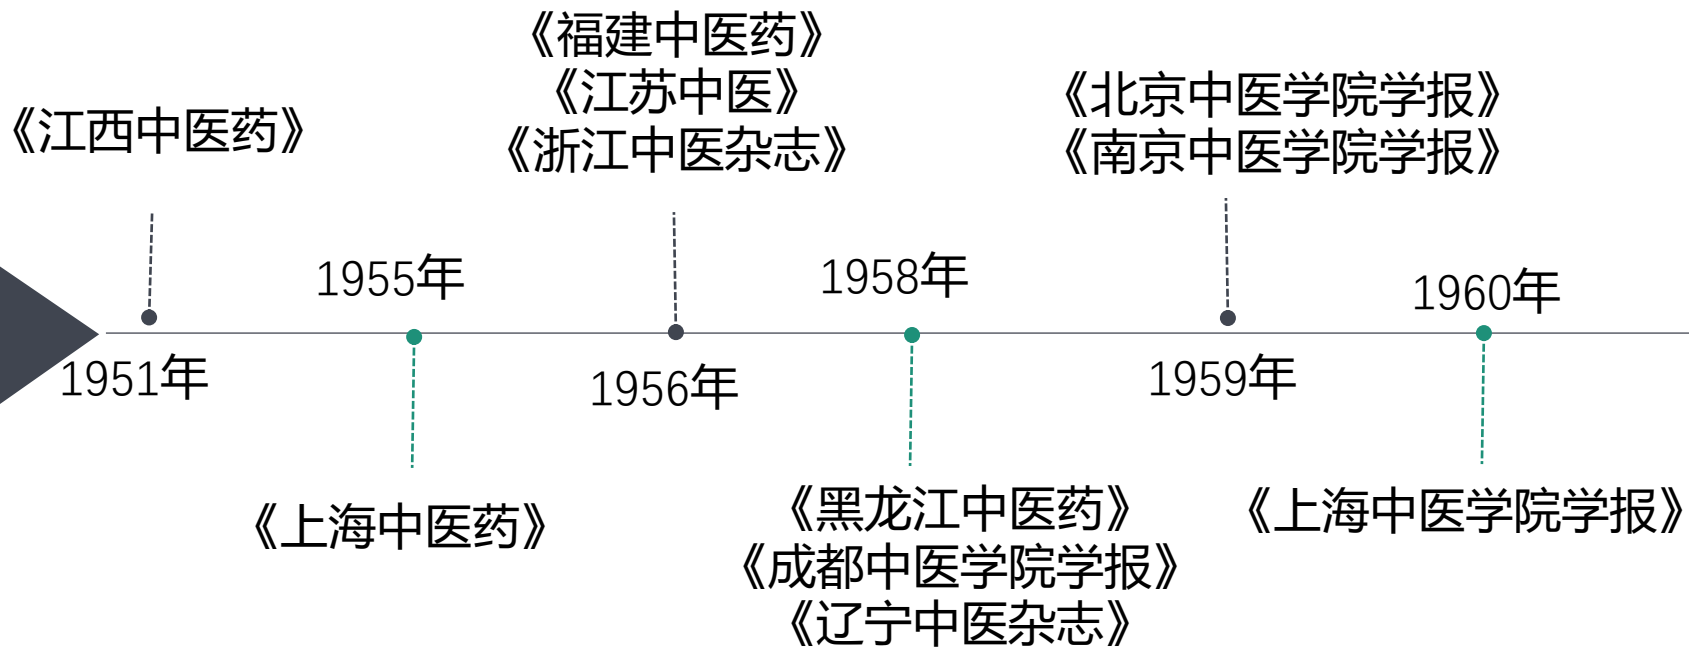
《江西中医药》

1951年

1955年

《上海中医药》

《福建中医药》
《江苏中医》
《浙江中医杂志》

1956年

1958年

《黑龙江中医药》
《成都中医学院学报》
《辽宁中医杂志》

《北京中医学院学报》
《南京中医学院学报》

1959年

1960年

《上海中医学院学报》